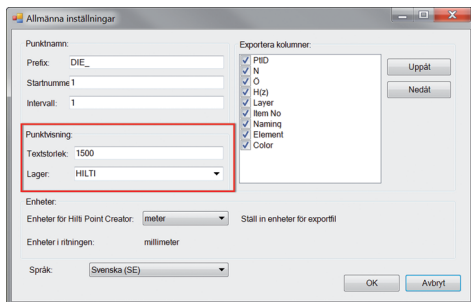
Allmänna inställningar

Punktnamn:

Prefix: DIE_

Startnumme 1

Intervall: 1

Punktvisning:

Textstorlek: 1500

Lager: HILTI

Exportera kolumner:

PtID
N
Ö
H(z)
Layer
Item No
Naming
Element
Color

Uppåt

Nedåt

Enheter:

Enheter för Hilti Point Creator: meter

Ställ in enheter för exportfil

Enheter i ritningen: millimeter

Språk: Svenska (SE)

OK

Avbryt